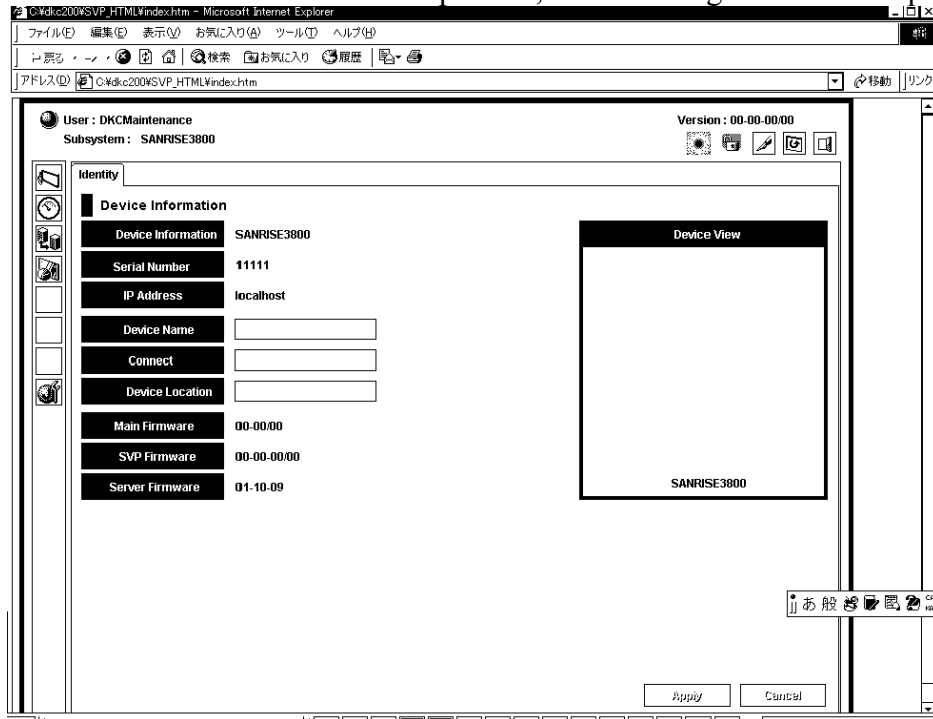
C:¥dkc200¥SVP_HTML¥index.htm - Microsoft Internet Explorer

ファイル(F) 編集(E) 表示(V) お気に入り(A) ツール(T) ヘルプ(H)

戻る 検索 お気に入り 履歴

アドレス(D) C:¥dkc200¥SVP_HTML¥index.htm 移動 リンク

User : DKCMaintenance
Subsystem : SANRISE3800

Version : 00-00-00/00

Identity

Device Information

| Device Information | SANRISE3800 |
|---|---|
| Serial Number | 11111 |
| IP Address | localhost |
| Device Name | |
| Connect | |
| Device Location | |
| Main Firmware | 00-00/00 |
| SVP Firmware | 00-00-00/00 |
| Server Firmware | 01-10-09 |

Device View

SANRISE3800

あ 般

Apply Cancel